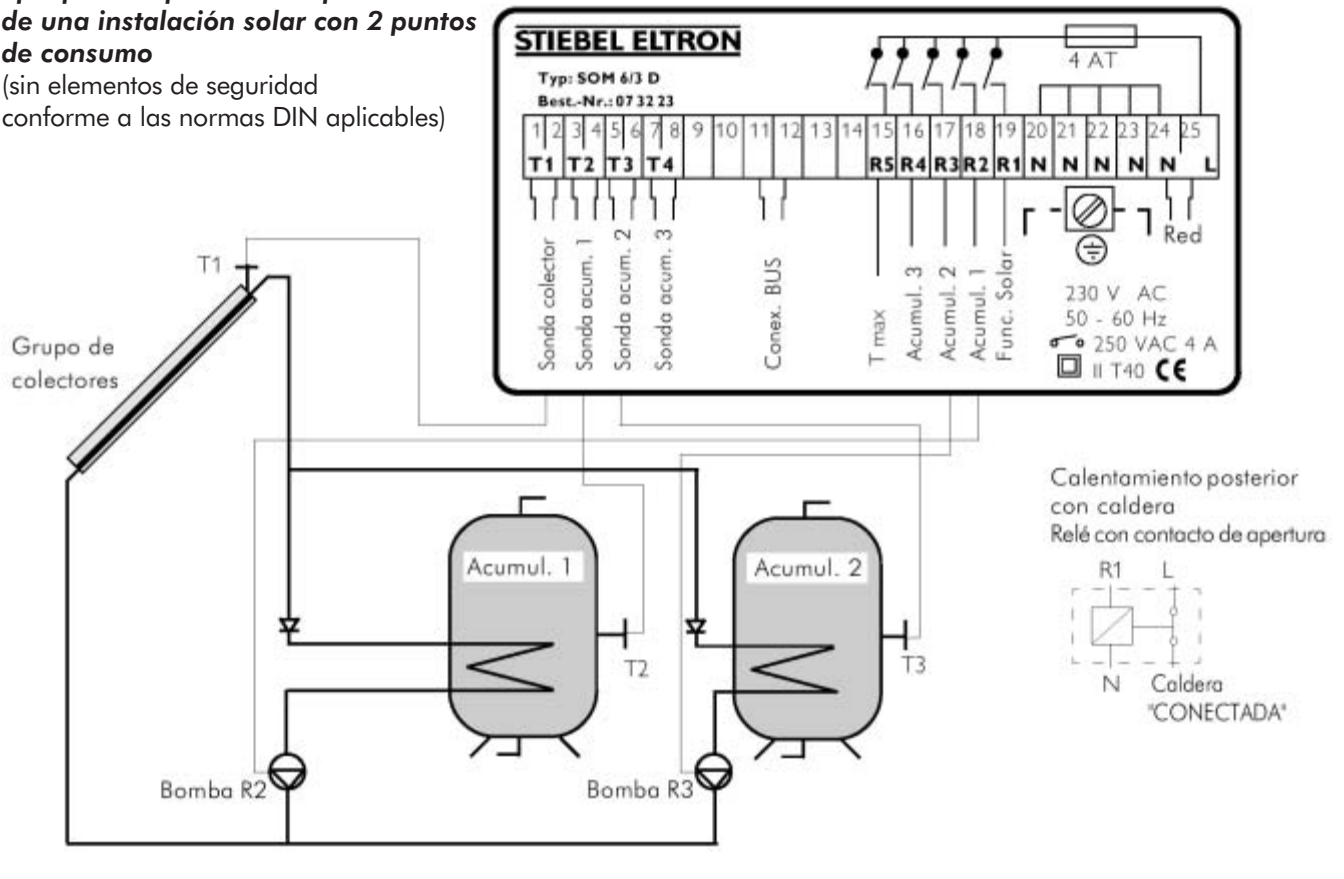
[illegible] de una instalación solar con 2 puntos de consumo
(sin elementos de seguridad conforme a las normas DIN aplicables)

STIEBEL ELTRON
Typ: SOM 6/3 D
Best.-Nr.: 07 32 23

4 AT

| 1 | 2 | 3 | 4 | 5 | 6 | 7 | 8 | 9 | 10 | 11 | 12 | 13 | 14 | 15 | 16 | 17 | 18 | 19 | 20 | 21 | 22 | 23 | 24 | 25 |
|---|---|---|---|---|---|---|---|---|---|---|---|---|---|---|---|---|---|---|---|---|---|---|---|---|
| T1 | | T2 | | T3 | | T4 | | | | | | | | R5 | R4 | R3 | R2 | R1 | N | N | N | N | N | L |

Sonda colector
Sonda acum. 1
Sonda acum. 2
Sonda acum. 3
Conex. BUS
T max
Acumul. 3
Acumul. 2
Acumul. 1
Func. Solar
Red
230 V AC
50 - 60 Hz
250 VAC 4 A
II T40 CE

T1
Grupo de colectores
Acumul. 1
Acumul. 2
T2
T3
Bomba R2
Bomba R3

Calentamiento posterior con caldera
Relé con contacto de apertura
R1 L
N Caldera "CONECTADA"